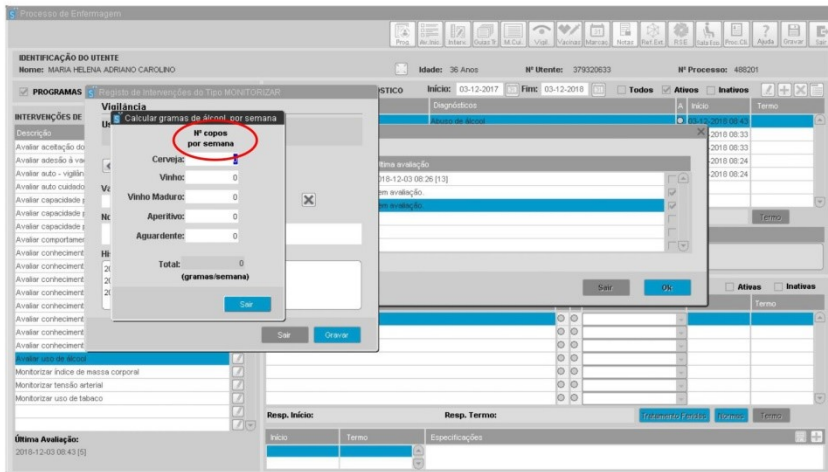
Processo de Enfermagem

Prog. Av.Inic. Interv. Guias Tr. M.Cui. Vigil. Vacinas Marcas Notas Ref.Ext. RSE Sala Esp. Proc.CB Ajuda Gravar Sair

IDENTIFICAÇÃO DO UTENTE
Nome: MARIA HELENA ADRIANO CAROLINO
Idade: 36 Anos
Nº Utente: 379320633
Nº Processo: 488201

PROGRAMAS
Registo de Intervenções do Tipo MONITORIZAR
DSTICO
Início: 03-12-2017
Fim: 03-12-2018
Todos
Ativos
Inativos

INTERVENÇÕES DE
Vigilância
Descrição
Avaliar aceitação do
Avaliar adesão à va
Avaliar auto - vigilân
Avaliar auto cuidado
Avaliar capacidade
Avaliar capacidade
Avaliar capacidade
Avaliar comportamen
Avaliar conheciment
Avaliar conheciment
Avaliar conheciment
Avaliar conheciment
Avaliar conheciment
Avaliar conheciment
Avaliar conheciment
Avaliar conheciment
Avaliar uso de álcool
Monitorizar índice de massa corporal
Monitorizar tensão arterial
Monitorizar uso de tabaco

Calcular gramas de álcool por semana
Nº copos por semana
Cerveja: 2
Vinho: 0
Vinho Maduro: 0
Aperitivo: 0
Aguardente: 0
Total: 0
(gramas/semana)
Sair

Va
No
His
20
20
20

Sair
Gravar

Diagnósticos
Abuso de álcool
A
Início
Termo
03-12-2018 08:43
-2018 08:33
-2018 08:33
-2018 08:24
-2018 08:24

Última avaliação
2018-12-03 08:26 [13]
em avaliação.
em avaliação.

Termo
Sair
Ok
Ativas
Inativas
Termo

Resp. Início:
Resp. Termo:
Tratamento Feridas
Termo

Última Avaliação:
2018-12-03 08:43 [5]
Início
Termo
Especificações